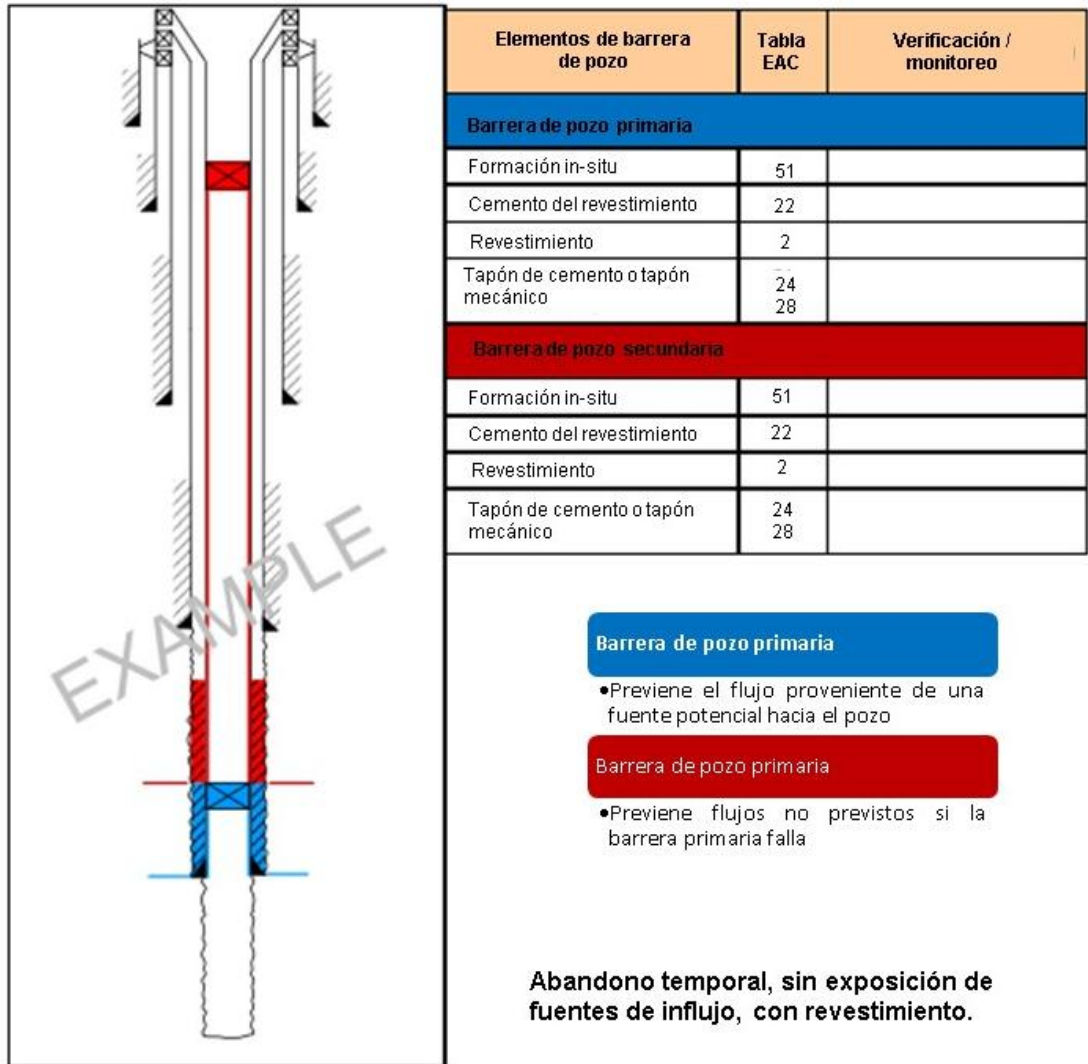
EXAMPLE

| Elementos de barrera de pozo | Tabla EAC | Verificación / monitoreo |
|---|---|---|
| **Barrera de pozo primaria** | | |
| Formación in-situ | 51 | |
| Cemento del revestimiento | 22 | |
| Revestimiento | 2 | |
| Tapón de cemento o tapón mecánico | 24 28 | |
| **Barrera de pozo secundaria** | | |
| Formación in-situ | 51 | |
| Cemento del revestimiento | 22 | |
| Revestimiento | 2 | |
| Tapón de cemento o tapón mecánico | 24 28 | |

Barrera de pozo primaria

•Previene el flujo proveniente de una fuente potencial hacia el pozo

Barrera de pozo primaria

•Previene flujos no previstos si la barrera primaria falla

Abandono temporal, sin exposición de fuentes de influjo, con revestimiento.